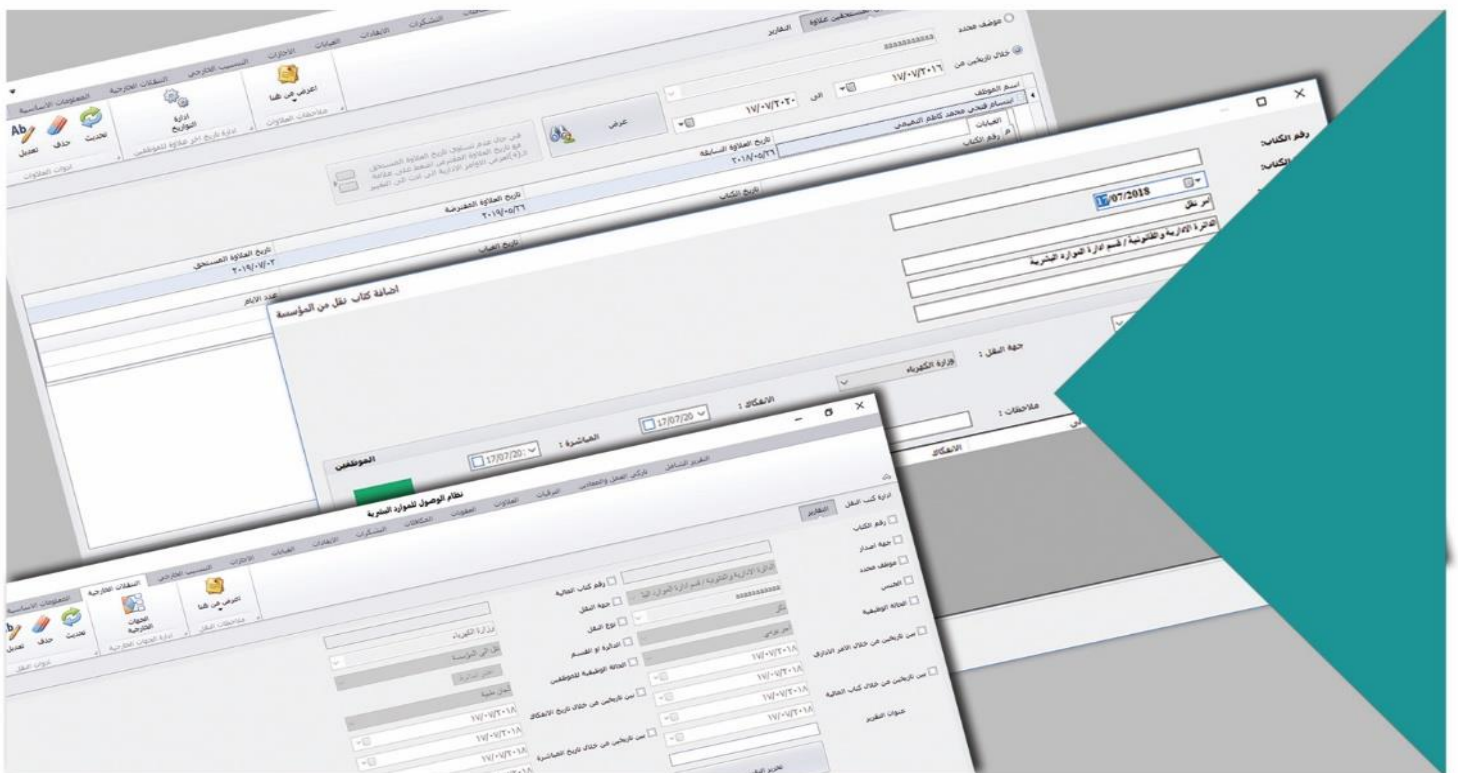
موظف محدد
خلال تاريخين من
١٧/٠٧/٢٠١٦
الى
١٧/٠٧/٢٠٢٠
اسم الموظف
ابتسام فتحي محمد كاظم النعيمي
الغيابات
رقم الكتاب
تاريخ العلاوة السابقة
٢٠١٨/٠٥/٢٦
عرض
تاريخ العلاوة المفترضة
٢٠١٩/٠٥/٢٦
تاريخ العلاوة المستحق
٢٠١٩/٠٧/٠٣
عدد الايام
التقارير
المعلومات الاساسية
النسيب الخارجي
الاجازات
الغيابات
الايفادات
التشكرات
تحديث
حذف
تعديل
ادارة التواريخ
اعرض من هنا
ادوات العلاوات
ملاحظات العلاوات
رقم الكتاب:
الكتاب:
17/07/2018
امر نقل
الدائرة الادارية والقانونية / قسم ادارة الموارد البشرية
اضافة كتاب نقل من المؤسسة
جهة النقل :
وزارة الكهرباء
الانفكاك :
17/07/20
المباشرة :
17/07/20
ملاحظات :
الانفكاك
الموظفين
نظام الوصول للموارد البشرية
ادارة كتب النقل
التقارير
رقم الكتاب
جهة اصدار
موظف محدد
الجنس
الحالة الوظيفية
بين تاريخين من خلال الامر الاداري
بين تاريخين من خلال كتاب الحالية
عنوان التقرير
رقم كتاب الحالية
جهة النقل
نوع النقل
الدائرة او القسم
الحالة الوظيفية للموظف
بين تاريخين من خلال تاريخ الانفكاك
بين تاريخين من خلال تاريخ المباشرة
الدائرة الادارية والقانونية / قسم ادارة الموارد البشرية
وزارة الكهرباء
نقل الى المؤسسة
امر اداري
١٧/٠٧/٢٠١٨
النقلات الخارجية
المعلومات الاساسية
الجهات الخارجية
اعرض من هنا
ادوات النقل
ملاحظات النقل